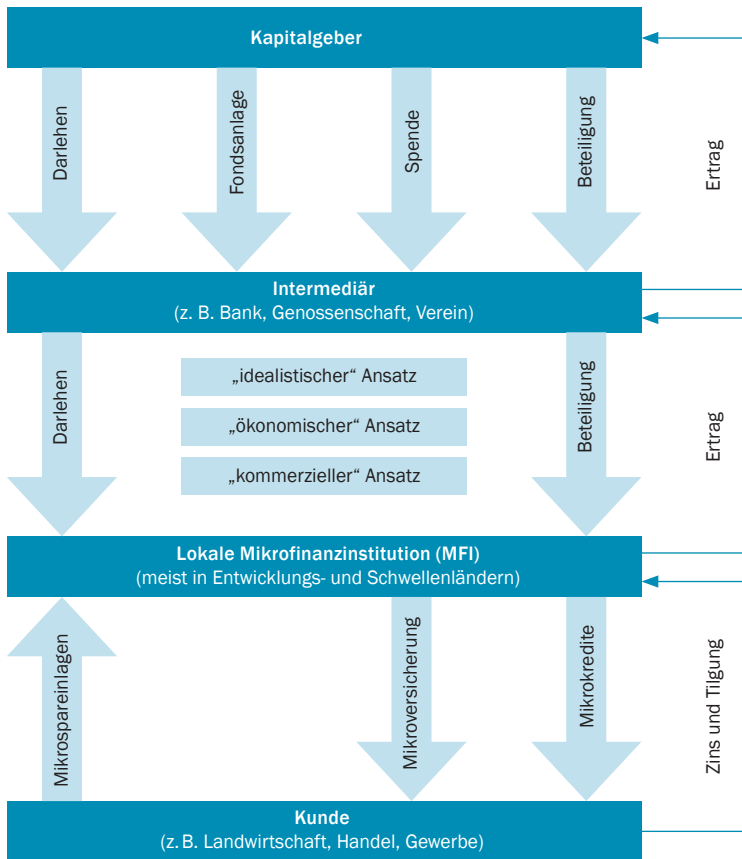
Kapitalgeber

Darlehen

Fondsanlage

Spende

Beteiligung

Ertrag

Intermediär
(z. B. Bank, Genossenschaft, Verein)

Darlehen

„idealistischer“ Ansatz

„ökonomischer“ Ansatz

„kommerzieller“ Ansatz

Beteiligung

Ertrag

Lokale Mikrofinanzinstitution (MFI)
(meist in Entwicklungs- und Schwellenländern)

Mikrospareinlagen

Mikroversicherung

Mikrokredite

Zins und Tilgung

Kunde
(z. B. Landwirtschaft, Handel, Gewerbe)